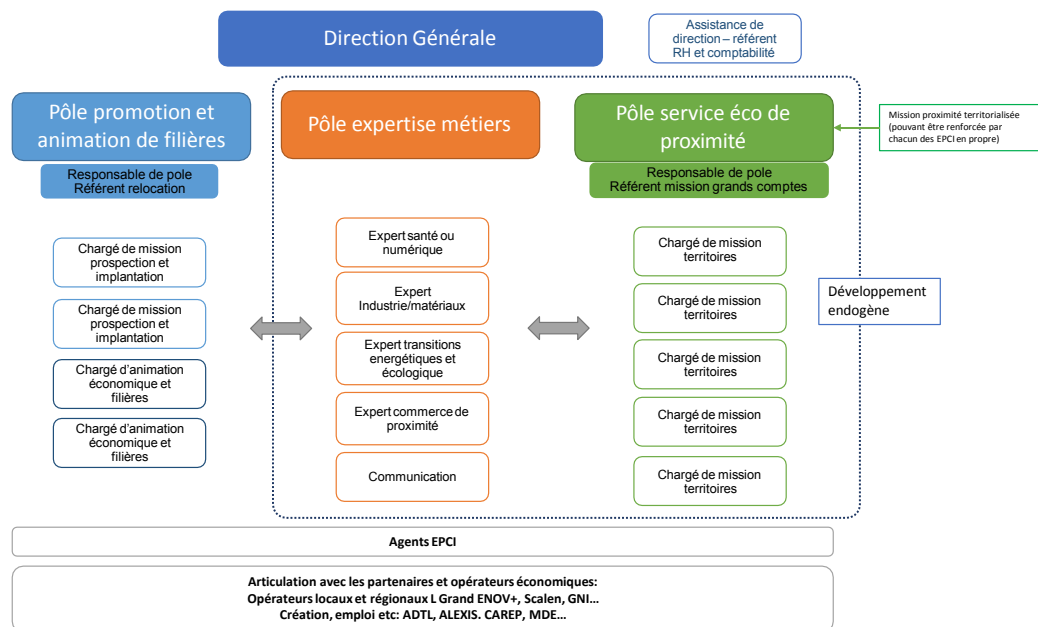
Direction Générale

Assistance de direction – référent RH et comptabilité

Pôle promotion et animation de filières

Responsable de pole
Référent relocation

Pôle expertise métiers

Pôle service éco de proximité

Responsable de pole
Référent mission grands comptes

Mission proximité territorialisée (pouvant être renforcée par chacun des EPCI en propre)

Chargé de mission prospection et implantation

Chargé de mission prospection et implantation

Chargé d'animation économique et filières

Chargé d'animation économique et filières

Expert santé ou numérique

Expert Industrie/matériaux

Expert transitions energétiques et écologique

Expert commerce de proximité

Communication

Chargé de mission territoires

Chargé de mission territoires

Chargé de mission territoires

Chargé de mission territoires

Chargé de mission territoires

Développement endogène

Agents EPCI

Articulation avec les partenaires et opérateurs économiques:
Opérateurs locaux et régionaux L Grand ENOV+, Scalen, GNI…
Création, emploi etc: ADTL, ALEXIS. CAREP, MDE…